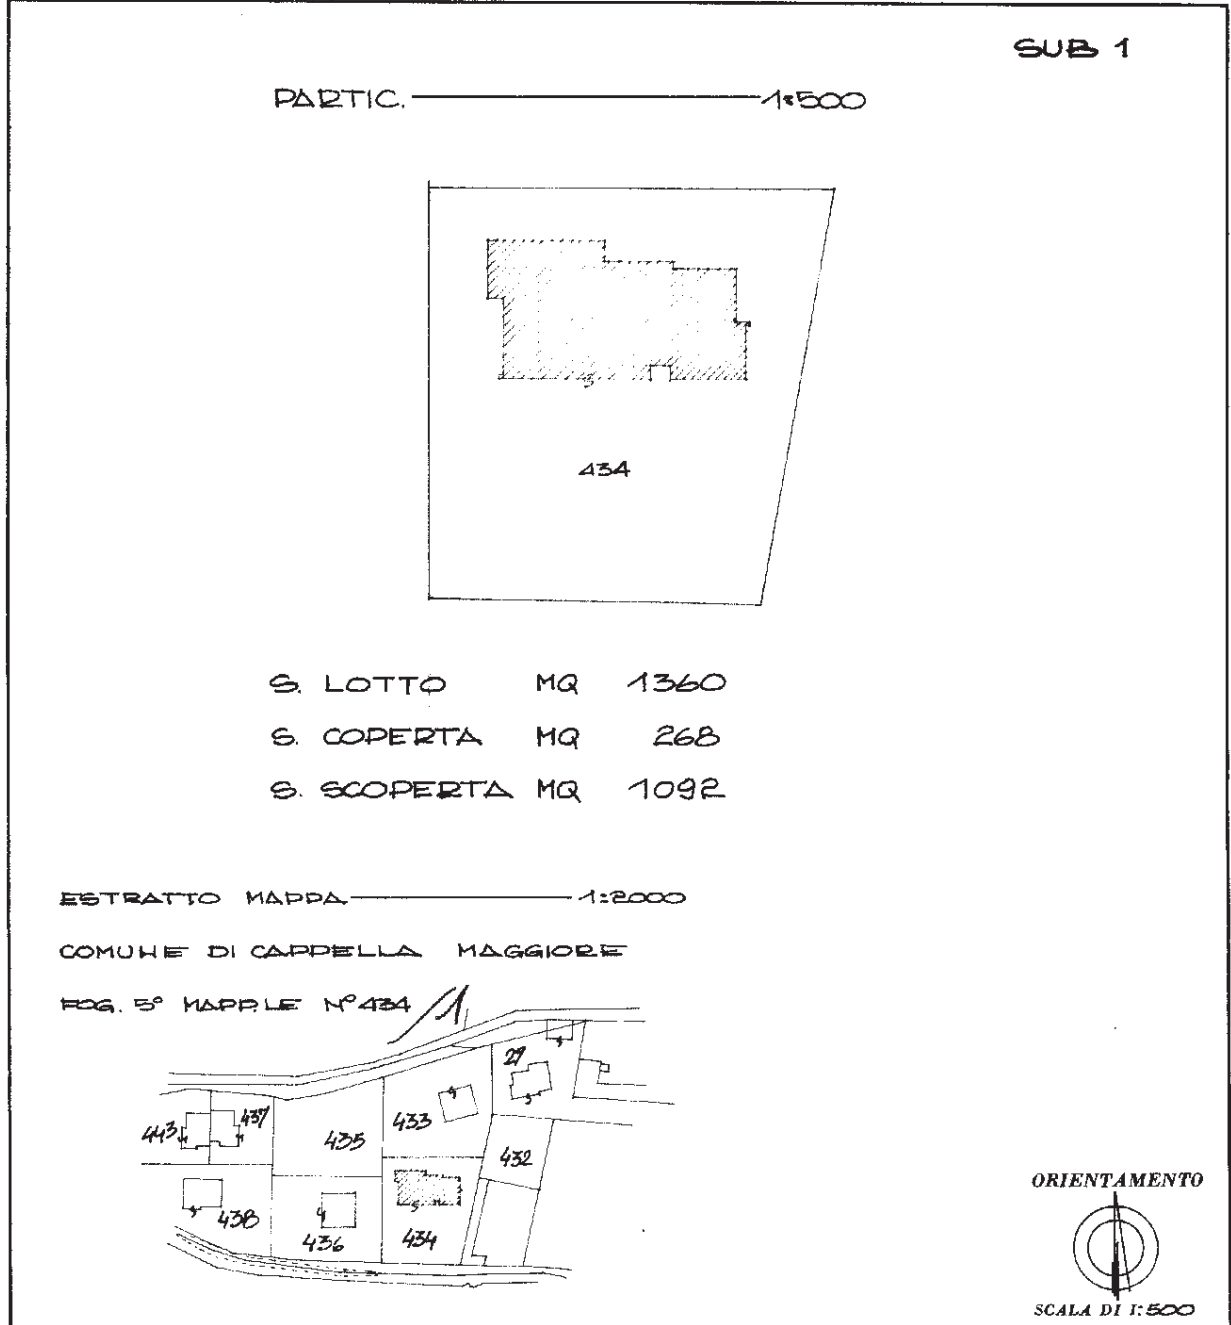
SUB 1

PARTIC. ——— 1:500

434

S. LOTTO MQ 1360

S. COPERTA MQ 268

S. SCOPERTA MQ 1092

ESTRATTO MAPPA ——— 1:2000

COMUNE DI CAPPELLA MAGGIORE

FOG. 5° MAPP.LE N°434

29

433

443

437

435

432

438

436

434

ORIENTAMENTO

SCALA DI 1:500